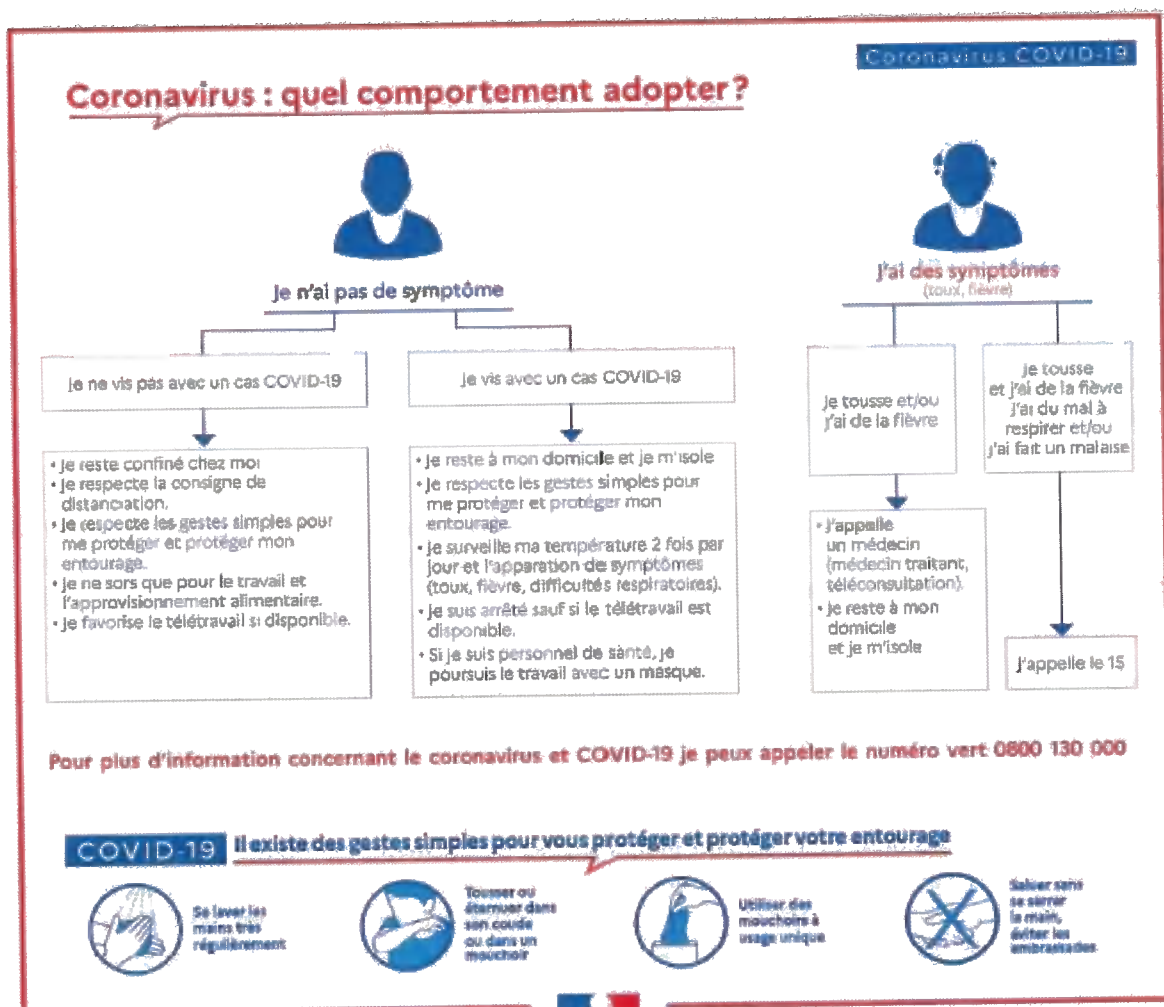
Coronavirus COVID-19

Coronavirus : quel comportement adopter ?

Je n'ai pas de symptôme

Je ne vis pas avec un cas COVID-19

• Je reste confiné chez moi
• Je respecte la consigne de distanciation.
• Je respecte les gestes simples pour me protéger et protéger mon entourage.
• Je ne sors que pour le travail et l'approvisionnement alimentaire.
• Je favorise le télétravail si disponible.

Je vis avec un cas COVID-19

• Je reste à mon domicile et je m'isole
• Je respecte les gestes simples pour me protéger et protéger mon entourage.
• Je surveille ma température 2 fois par jour et l'apparation de symptômes (toux, fièvre, difficultés respiratoires).
• Je suis arrêté sauf si le télétravail est disponible.
• Si je suis personnel de santé, je poursuis le travail avec un masque.

J'ai des symptômes
(toux, fièvre)

Je tousse et/ou j'ai de la fièvre

• J'appelle un médecin (médecin traitant, téléconsultation).
• Je reste à mon domicile et je m'isole

Je tousse et j'ai de la fièvre J'ai du mal à respirer et/ou j'ai fait un malaise

J'appelle le 15

Pour plus d'information concernant le coronavirus et COVID-19 je peux appeler le numéro vert 0800 130 000

COVID-19 Il existe des gestes simples pour vous protéger et protéger votre entourage

Se laver les mains très régulièrement

Tousser ou éternuer dans son coude ou dans un mouchoir

Utiliser des mouchoirs à usage unique

Saluer sans se serrer la main, éviter les embrassades